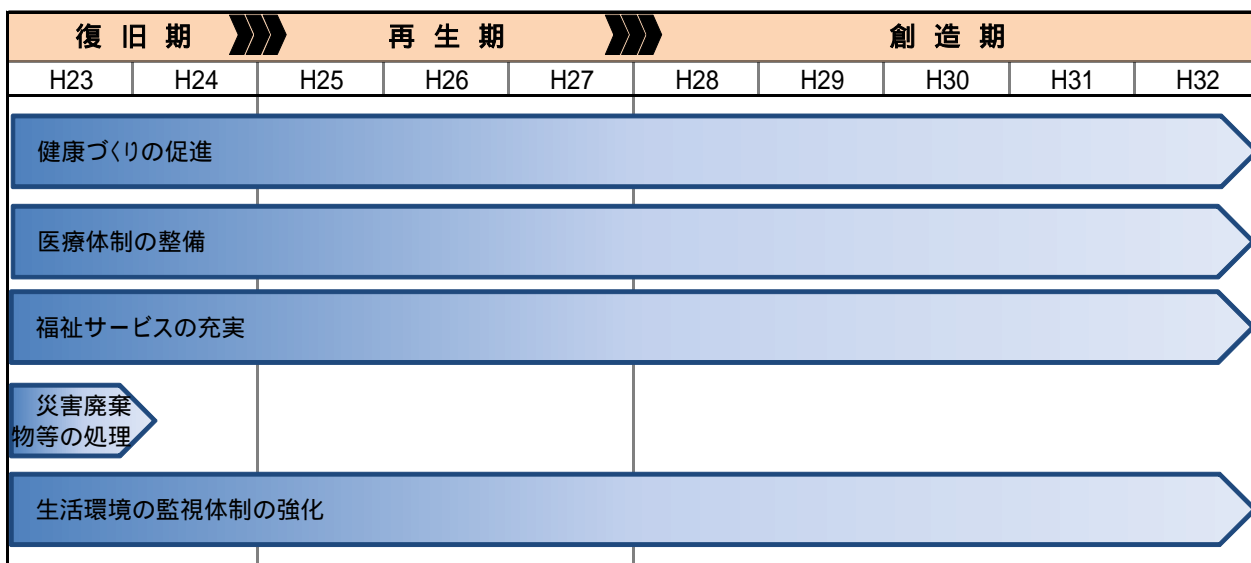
| 復旧期 | | 再生期 | | | 創造期 | | | | |
|---|---|---|---|---|---|---|---|---|---|
| H23 | H24 | H25 | H26 | H27 | H28 | H29 | H30 | H31 | H32 |

健康づくりの促進

医療体制の整備

福祉サービスの充実

災害廃棄物等の処理

生活環境の監視体制の強化